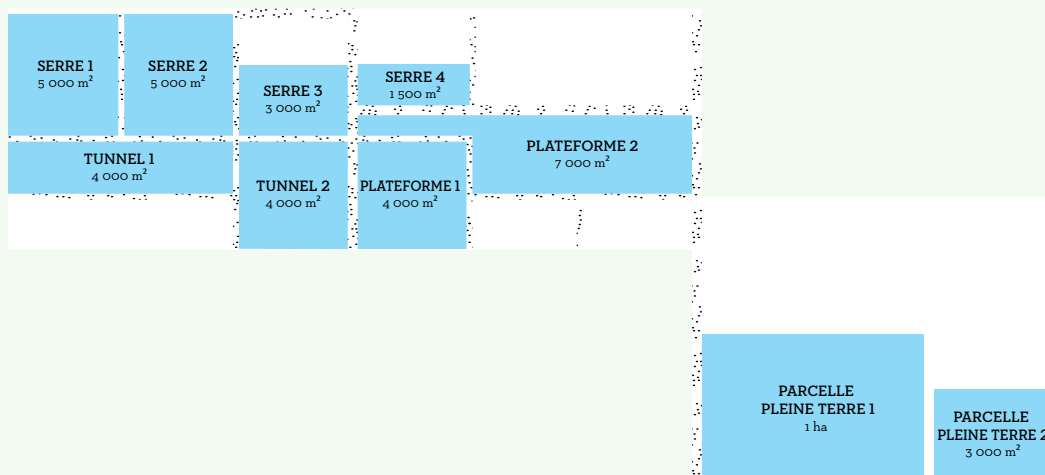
SERRE 1
5 000 m$^2$

SERRE 2
5 000 m$^2$

SERRE 3
3 000 m$^2$

SERRE 4
1 500 m$^2$

TUNNEL 1
4 000 m$^2$

TUNNEL 2
4 000 m$^2$

PLATEFORME 1
4 000 m$^2$

PLATEFORME 2
7 000 m$^2$

PARCELLE
PLEINE TERRE 1
1 ha

PARCELLE
PLEINE TERRE 2
3 000 m$^2$